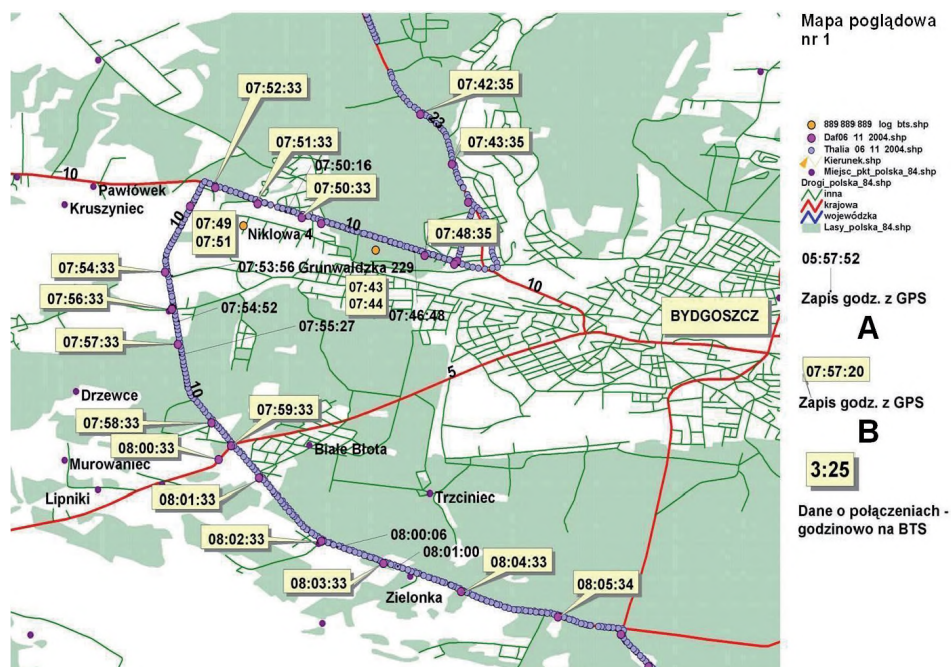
Mapa poglądowa nr 1

889 889 889 log bts.shp
Daf06 11 2004.shp
Thalia 06 11 2004.shp
Kierunek.shp
Miejsc_pkt_polska_84.shp
Drogi_polska_84.shp
inna
krajowa
wojewódzka
Lasy_polska_84.shp

05:57:52
Zapis godz. z GPS
A

07:57:20
Zapis godz. z GPS
B

3:25
Dane o połączeniach - godzinowo na BTS

07:42:35
23
07:43:35
07:52:33
07:51:33
07:50:16
07:50:33
10
Pawłówek
Kruszyniec
10
07:49
07:51
Niklowa 4
10
07:48:35
07:54:33
07:53:56 Grunwaldzka 229
07:43
07:44
10
07:56:33
07:54:52
07:46:48
BYDGOSZCZ
07:57:33
07:55:27
Drzewce
5
10
07:58:33
07:59:33
08:00:33
Białe Błota
Murowaniec
Lipniki
08:01:33
Trzciniec
08:02:33
08:00:06
08:01:00
08:03:33
08:04:33
08:05:34
Zielonka